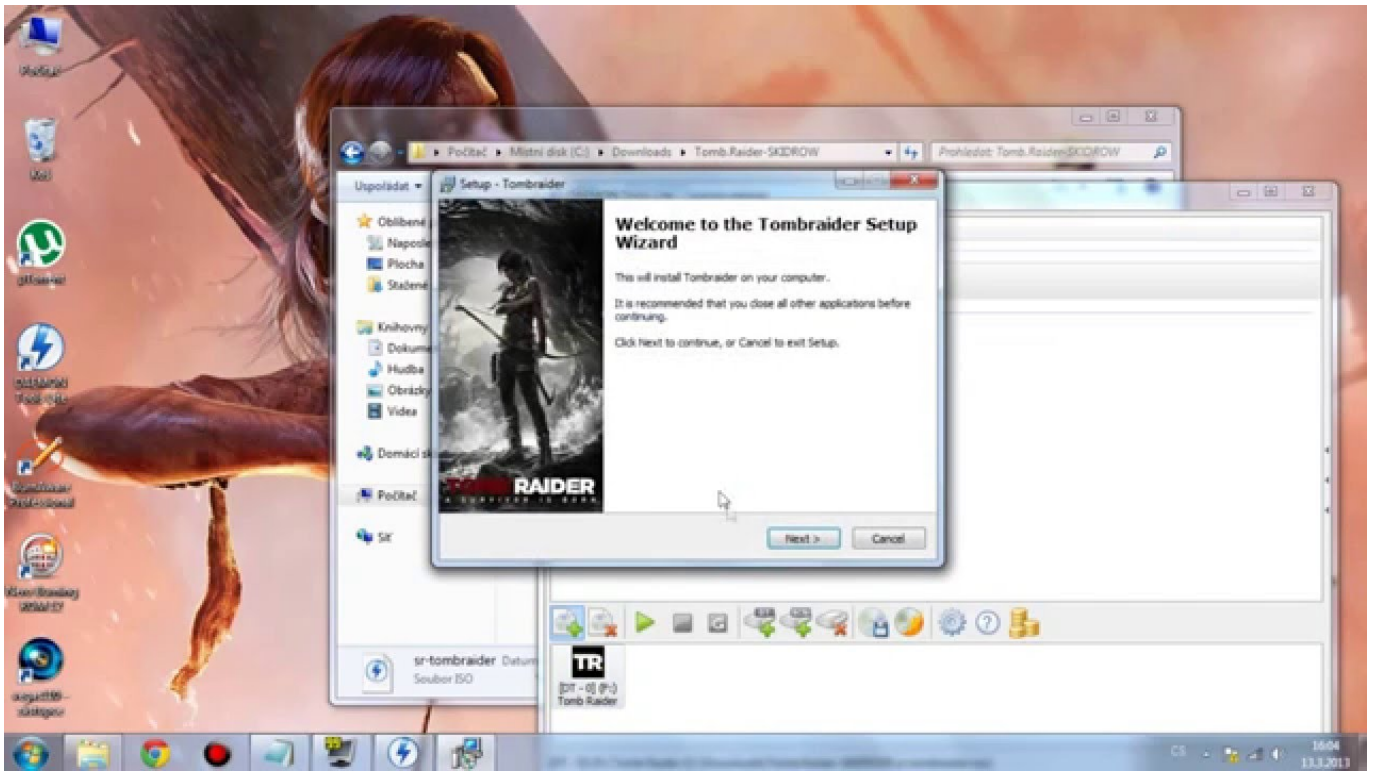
Počítač

Koš

µTorrent

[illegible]

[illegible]

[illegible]

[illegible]

Počítač ▸ Místní disk (C:) ▸ Downloads ▸ Tomb.Raider-SKIDROW

Prohledat: Tomb.Raider-SKIDROW

Uspořádat ▾

Oblíbené
Naposle
Plocha
Stažené

Knihovny
Dokume
Hudba
Obrázky
Videa

Domácí s

Počítač

Síť

sr-tombraider Datum
Soubor ISO

Setup - Tombraider

TOMB RAIDER
A SURVIVOR IS BORN

Welcome to the Tombraider Setup Wizard

This will install Tombraider on your computer.

It is recommended that you close all other applications before continuing.

Click Next to continue, or Cancel to exit Setup.

Next >

Cancel

TR
[DT - 0] (F:)
Tomb Raider

CS

16:04
13.3.2013